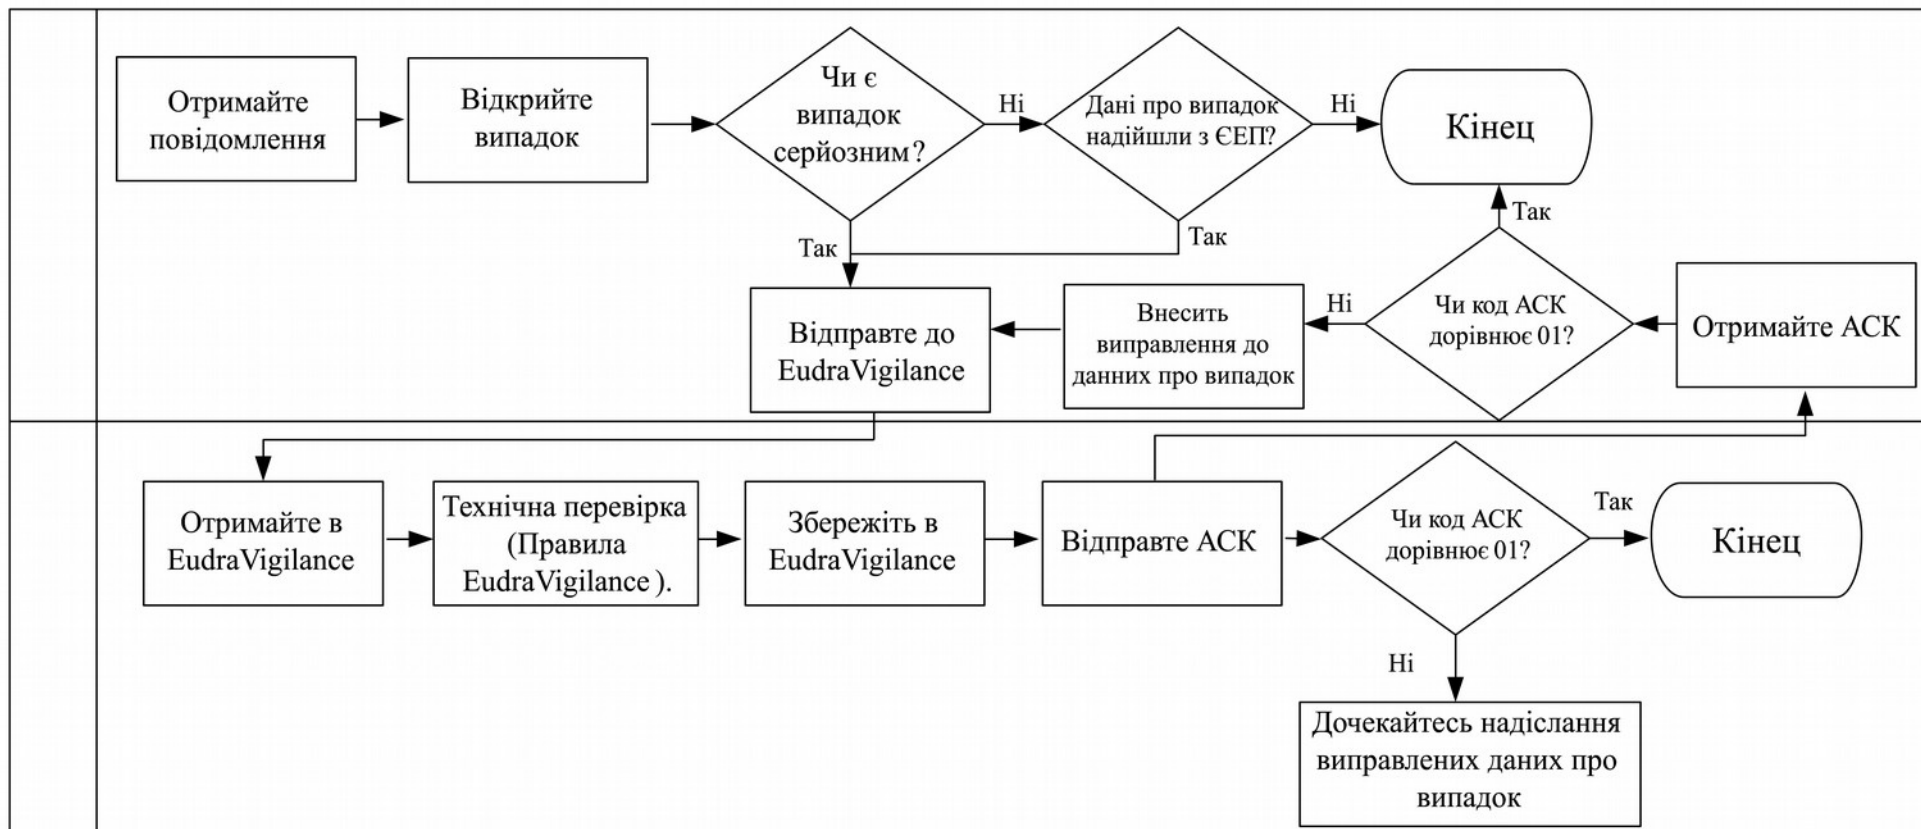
Отримайте повідомлення

Відкрийте випадок

Чи є випадок серйозним?

Ні

Дані про випадок надійшли з ЄЕП?

Ні

Кінець

Так

Так

Так

Відправте до EudraVigilance

Внесить виправлення до данних про випадок

Ні

Чи код АСК дорівнює 01?

Отримайте АСК

Отримайте в EudraVigilance

Технічна перевірка (Правила EudraVigilance).

Збережіть в EudraVigilance

Відправте АСК

Чи код АСК дорівнює 01?

Так

Кінець

Ні

Дочекайтесь надіслання виправлених даних про випадок